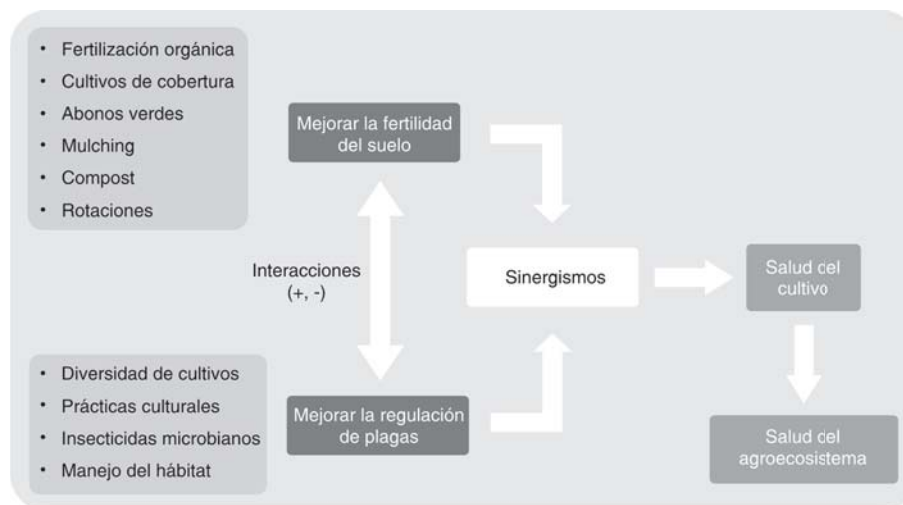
- Fertilización orgánica
- Cultivos de cobertura
- Abonos verdes
- Mulching
- Compost
- Rotaciones

Mejorar la fertilidad del suelo

Interacciones (+, -)

Sinergismos

Salud del cultivo

- Diversidad de cultivos
- Prácticas culturales
- Insecticidas microbianos
- Manejo del hábitat

Mejorar la regulación de plagas

Salud del agroecosistema